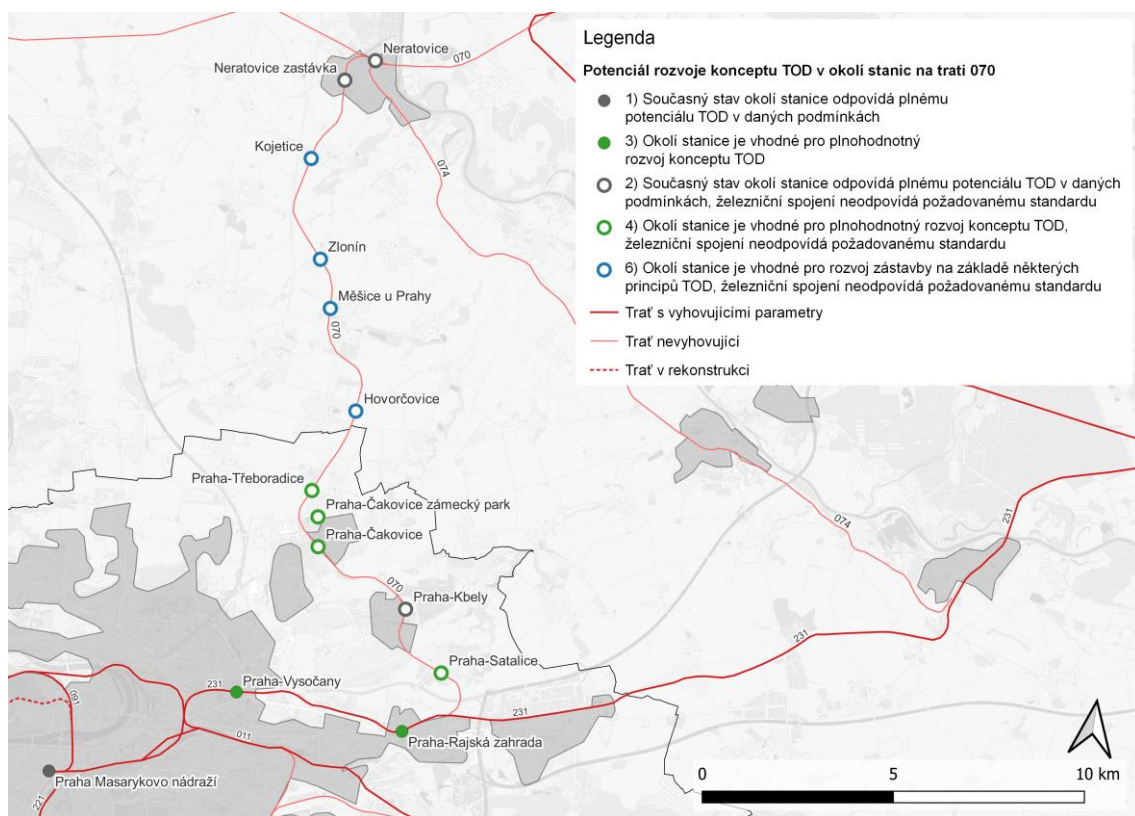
Legenda

Potenciál rozvoje konceptu TOD v okolí stanic na trati 070

1) Současný stav okolí stanice odpovídá plnému potenciálu TOD v daných podmínkách

3) Okolí stanice je vhodné pro plnohodnotný rozvoj konceptu TOD

2) Současný stav okolí stanice odpovídá plnému potenciálu TOD v daných podmínkách, železniční spojení neodpovídá požadovanému standardu

4) Okolí stanice je vhodné pro plnohodnotný rozvoj konceptu TOD, železniční spojení neodpovídá požadovanému standardu

6) Okolí stanice je vhodné pro rozvoj zástavby na základě některých principů TOD, železniční spojení neodpovídá požadovanému standardu

Trať s vyhovujícími parametry

Trať nevyhovující

Trať v rekonstrukci

Neratovice
Neratovice zastávka
070
074
Kojetice
Zlonín
Měšice u Prahy
070
Hovorčovice
Praha-Třeboradice
Praha-Čakovice zámecký park
Praha-Čakovice
070
Praha-Kbely
074
231
Praha-Satalice
231
Praha-Vysočany
231
091
011
Praha-Rajská zahrada
231
Praha Masarykovo nádraží
221

0 5 10 km